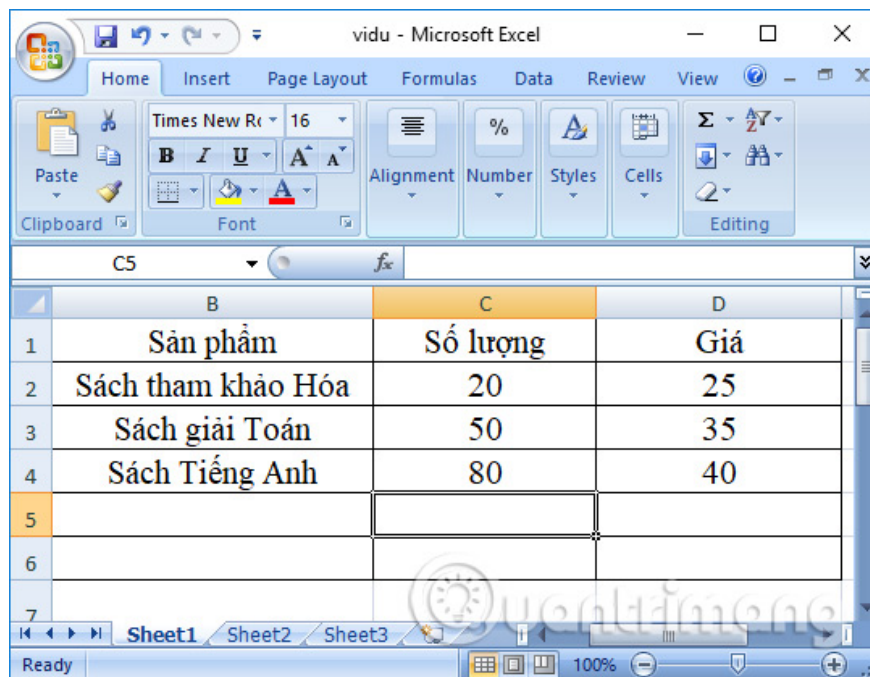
vidu - Microsoft Excel

Home Insert Page Layout Formulas Data Review View

Paste
Clipboard
Times New Ro 16
B I U A A
Font
Alignment
Number
Styles
Cells
Editing

C5 $f_x$

| | B | C | D |
|---|---|---|---|
| 1 | Sản phẩm | Số lượng | Giá |
| 2 | Sách tham khảo Hóa | 20 | 25 |
| 3 | Sách giải Toán | 50 | 35 |
| 4 | Sách Tiếng Anh | 80 | 40 |
| 5 | | | |
| 6 | | | |
| 7 | | | |

Sheet1 Sheet2 Sheet3

Ready 100%

Quantrimang